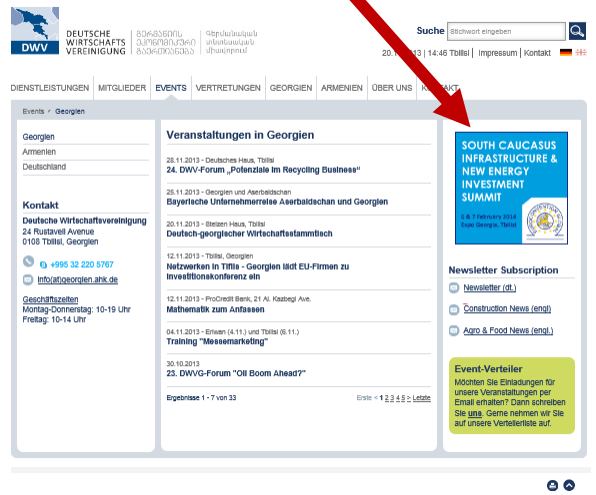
DWV DEUTSCHE WIRTSCHAFTS VEREINIGUNG ᲒᲔᲠᲛᲐᲜᲣᲚᲘ ᲔᲙᲝᲜᲝᲛᲘᲙᲣᲠᲘ ᲒᲐᲔᲠᲗᲘᲐᲜᲔᲑᲐ Գերմանական տնտեսական միավորում

Suche Stichwort eingeben

20.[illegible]13 | 14:46 Tbilisi | Impressum | Kontakt

DIENSTLEISTUNGEN | MITGLIEDER | EVENTS | VERTRETUNGEN | GEORGIEN | ARMENIEN | ÜBER UNS | KONTAKT

Events › Georgien

Georgien
Armenien
Deutschland

Kontakt
Deutsche Wirtschaftsvereinigung
24 Rustaveli Avenue
0108 Tbilisi, Georgien

+995 32 220 5767
info@georgien.ahk.de

Geschäftszeiten
Montag-Donnerstag: 10-19 Uhr
Freitag: 10-14 Uhr

Veranstaltungen in Georgien

28.11.2013 - Deutsches Haus, Tbilisi
24. DWV-Forum „Potenziale im Recycling Business"

25.11.2013 - Georgien und Aserbaidschan
Bayerische Unternehmerreise Aserbaidschan und Georgien

20.11.2013 - Steizen Haus, Tbilisi
Deutsch-georgischer Wirtschaftsstammtisch

12.11.2013 - Tbilisi, Georgien
Netzwerken in Tiflis - Georgien lädt EU-Firmen zu Investitionskonferenz ein

12.11.2013 - ProCredit Bank, 21 Al. Kazbegi Ave.
Mathematik zum Anfassen

04.11.2013 - Eriwan (4.11.) und Tbilisi (6.11.)
Training "Messemarketing"

30.10.2013
23. DWVG-Forum "Oil Boom Ahead?"

Ergebnisse 1 - 7 von 33

Erste < 1 2 3 4 5 > Letzte

SOUTH CAUCASUS INFRASTRUCTURE & NEW ENERGY INVESTMENT SUMMIT
6 & 7 February 2014
Expo Georgia, Tbilisi

Newsletter Subscription
Newsletter (dt.)
Construction News (engl)
Agro & Food News (engl.)

Event-Verteiler
Möchten Sie Einladungen für unsere Veranstaltungen per Email erhalten? Dann schreiben Sie uns. Gerne nehmen wir Sie auf unsere Verteilerliste auf.